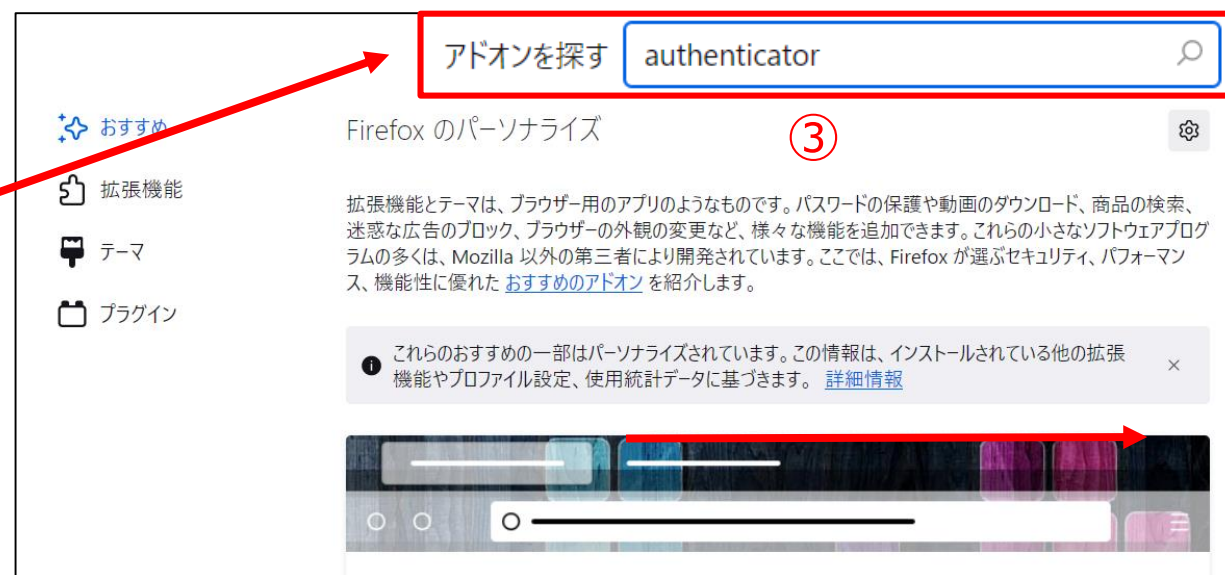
アドオンを探す authenticator

おすすめ

拡張機能

テーマ

プラグイン

Firefox のパーソナライズ

③

拡張機能とテーマは、ブラウザー用のアプリのようなものです。パスワードの保護や動画のダウンロード、商品の検索、迷惑な広告のブロック、ブラウザーの外観の変更など、様々な機能を追加できます。これらの小さなソフトウェアプログラムの多くは、Mozilla 以外の第三者により開発されています。ここでは、Firefox が選ぶセキュリティ、パフォーマンス、機能性に優れた おすすめのアドオン を紹介します。

これらのおすすめの一部はパーソナライズされています。この情報は、インストールされている他の拡張機能やプロファイル設定、使用統計データに基づきます。 詳細情報

×